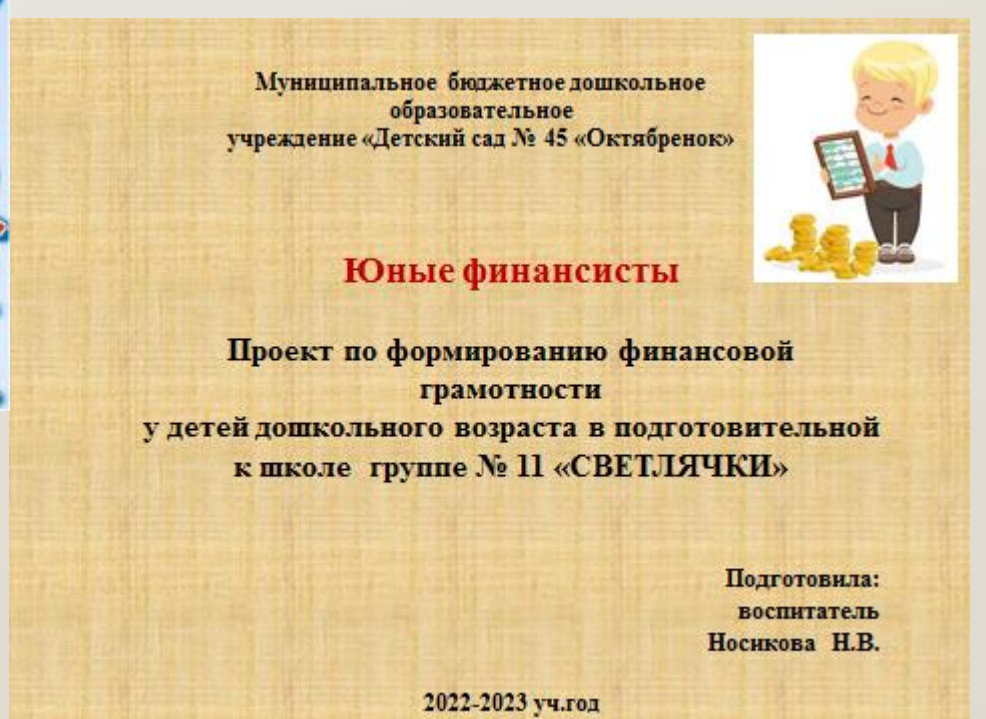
Муниципальное бюджетное дошкольное образовательное учреждение «Детский сад № 45 «Октябренок»

Юные финансисты

Проект по формированию финансовой грамотности у детей дошкольного возраста в подготовительной к школе группе № 11 «СВЕТЛЯЧКИ»

Подготовила:
воспитатель
Носикова Н.В.

2022-2023 уч.год